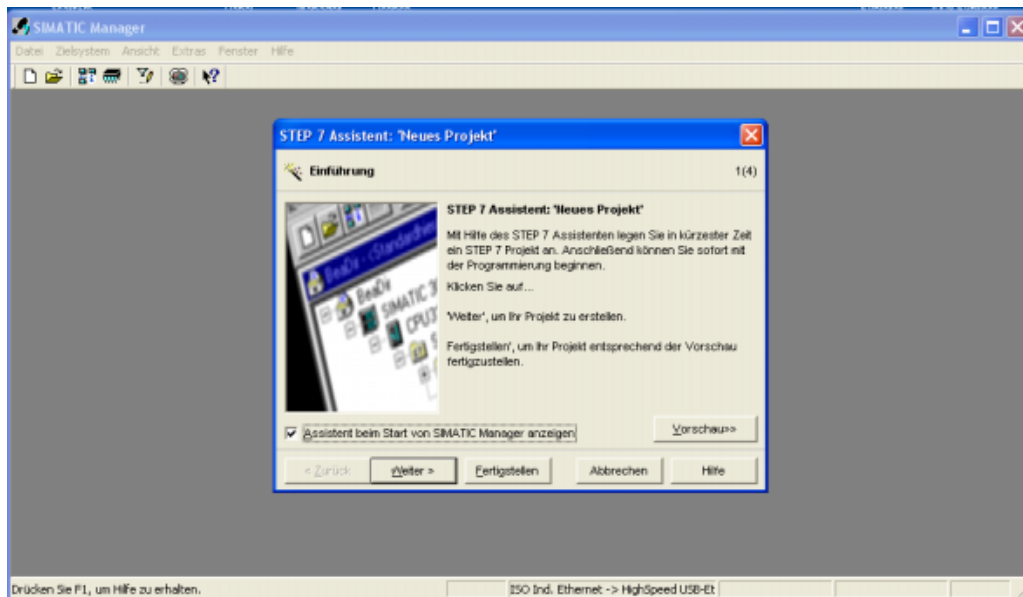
SIMATIC Manager

Datei Zielsystem Ansicht Extras Fenster Hilfe

STEP 7 Assistent: 'Neues Projekt'

Einführung

1(4)

STEP 7 Assistent: 'Neues Projekt'

Mit Hilfe des STEP 7 Assistenten legen Sie in kürzester Zeit ein STEP 7 Projekt an. Anschließend können Sie sofort mit der Programmierung beginnen.

Klicken Sie auf...

'Weiter', um Ihr Projekt zu erstellen.

'Fertigstellen', um Ihr Projekt entsprechend der Vorschau fertigzustellen.

BeaDir SIMATIC CPU

Assistent beim Start von SIMATIC Manager anzeigen

Vorschau>>

< Zurück

Weiter >

Fertigstellen

Abbrechen

Hilfe

Drücken Sie F1, um Hilfe zu erhalten.

ISO Ind. Ethernet -> HighSpeed USB-Et